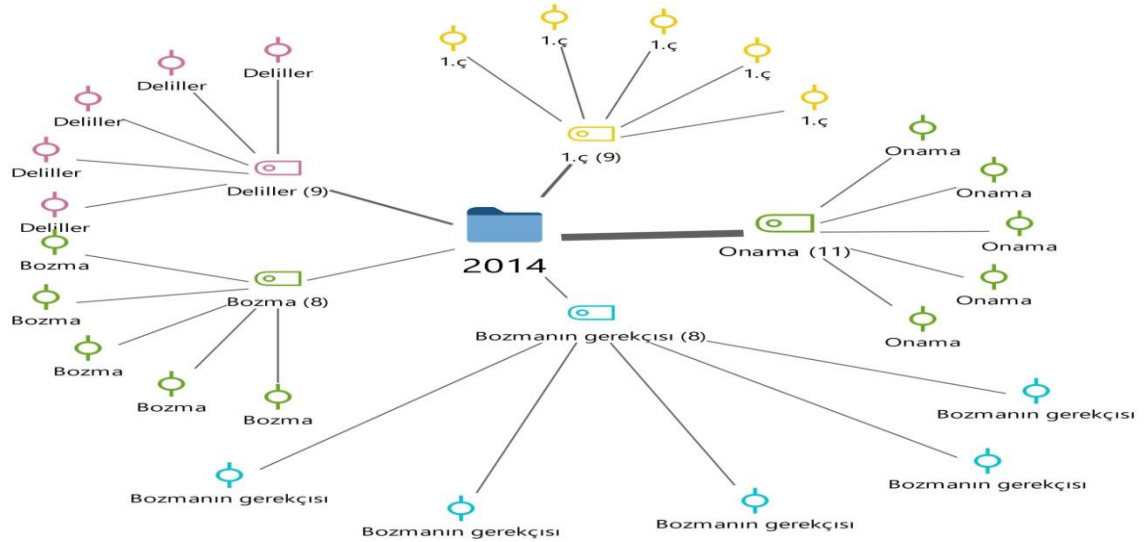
1.ç
1.ç
1.ç
1.ç
1.ç
1.ç (9)

Deliller
Deliller
Deliller
Deliller
Deliller
Deliller (9)

Onama
Onama
Onama
Onama
Onama
Onama (11)

2014

Bozma
Bozma
Bozma
Bozma
Bozma
Bozma (8)

Bozmanın gerekçısı (8)
Bozmanın gerekçısı
Bozmanın gerekçısı
Bozmanın gerekçısı
Bozmanın gerekçısı
Bozmanın gerekçısı